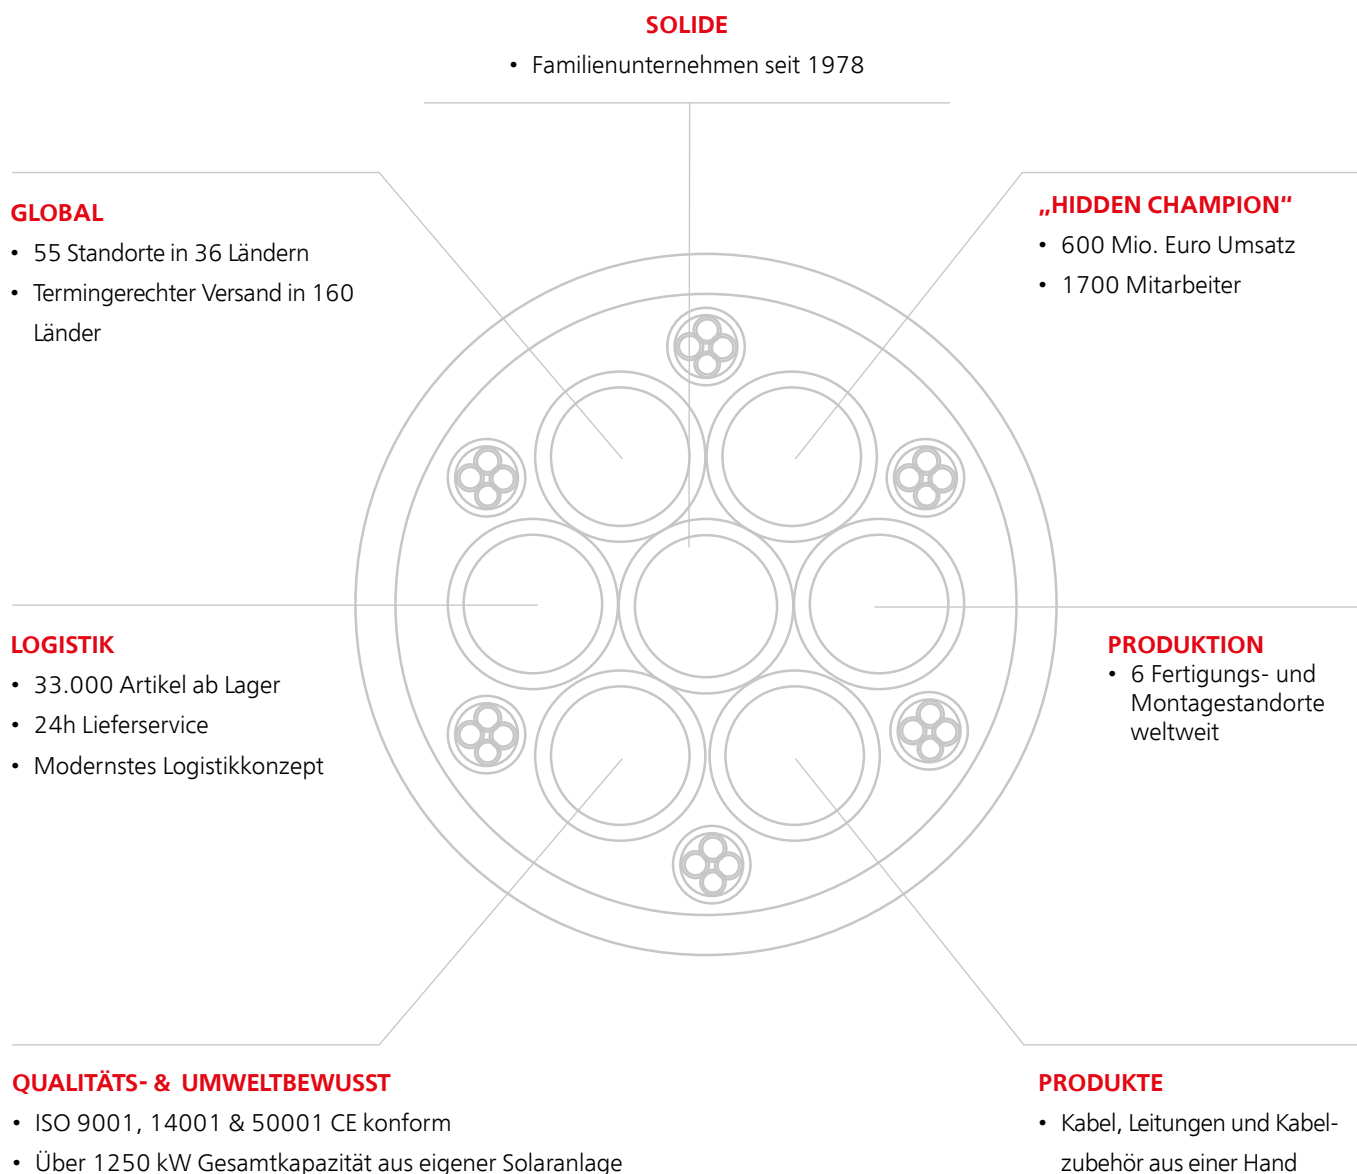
SOLIDE

• Familienunternehmen seit 1978

GLOBAL

• 55 Standorte in 36 Ländern
• Termingerechter Versand in 160 Länder

„HIDDEN CHAMPION“

• 600 Mio. Euro Umsatz
• 1700 Mitarbeiter

LOGISTIK

• 33.000 Artikel ab Lager
• 24h Lieferservice
• Modernstes Logistikkonzept

PRODUKTION

• 6 Fertigungs- und Montagestandorte weltweit

QUALITÄTS- & UMWELTBEWUSST

• ISO 9001, 14001 & 50001 CE konform
• Über 1250 kW Gesamtkapazität aus eigener Solaranlage

PRODUKTE

• Kabel, Leitungen und Kabelzubehör aus einer Hand